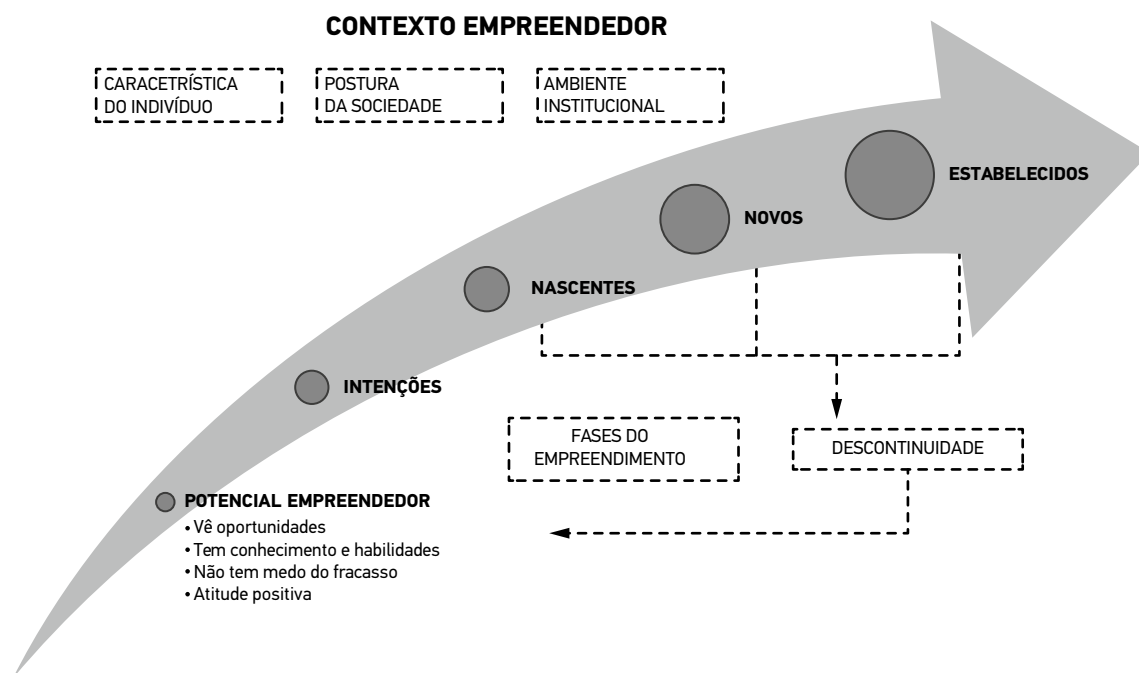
CONTEXTO EMPREENDEDOR

CARACETRÍSTICA DO INDIVÍDUO

POSTURA DA SOCIEDADE

AMBIENTE INSTITUCIONAL

ESTABELECIDOS

NOVOS

NASCENTES

INTENÇÕES

FASES DO EMPREENDIMENTO

DESCONTINUIDADE

POTENCIAL EMPREENDEDOR
• Vê oportunidades
• Tem conhecimento e habilidades
• Não tem medo do fracasso
• Atitude positiva